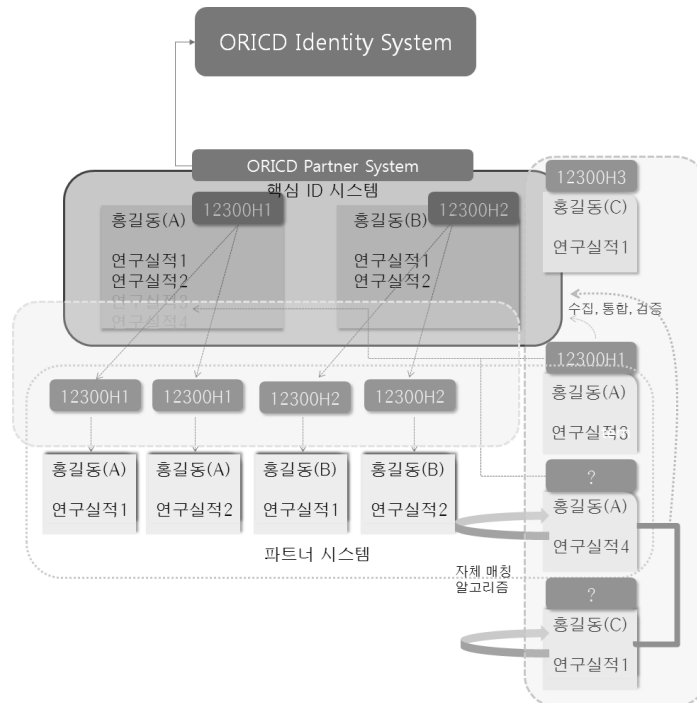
ORICD Identity System

ORICD Partner System

핵심 ID 시스템

12300H1
홍길동(A)
연구실적1
연구실적2
연구실적3
연구실적4

12300H2
홍길동(B)
연구실적1
연구실적2

12300H3
홍길동(C)
연구실적1

수집, 통합, 검증

12300H1
홍길동(A)
연구실적3

12300H1
홍길동(A)
연구실적1

12300H1
홍길동(A)
연구실적2

12300H2
홍길동(B)
연구실적1

12300H2
홍길동(B)
연구실적2

파트너 시스템

?
홍길동(A)
연구실적4

자체 매칭 알고리즘

?
홍길동(C)
연구실적1